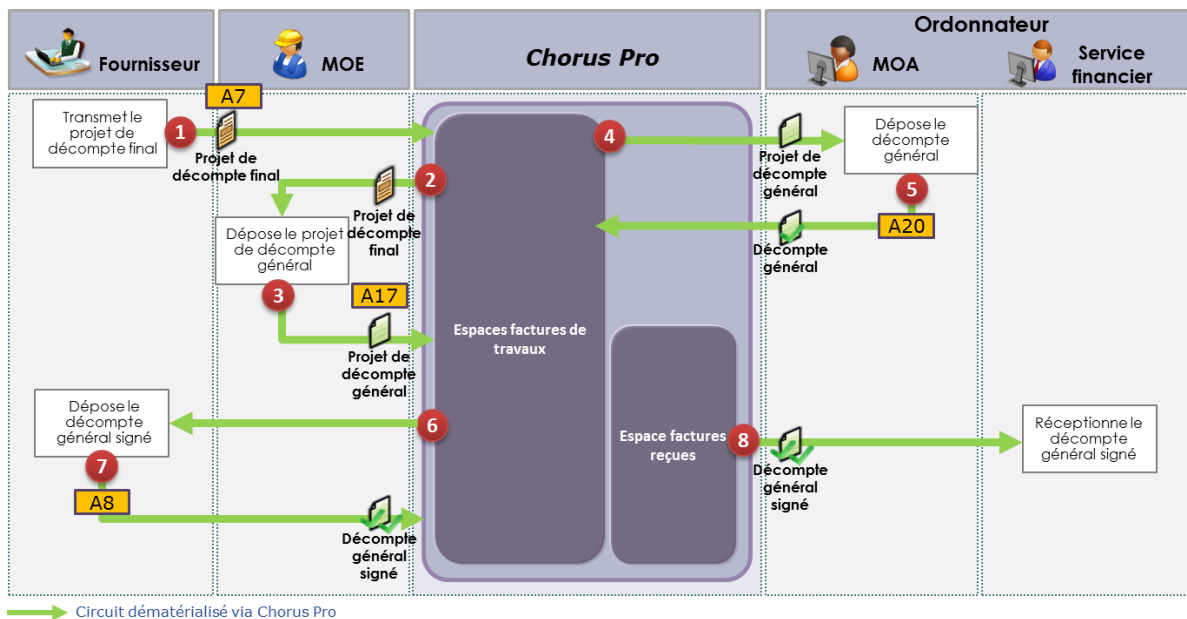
Fournisseur

MOE

Chorus Pro

Ordonnateur

MOA

Service financier

Transmet le projet de décompte final

1

A7

Projet de décompte final

4

Projet de décompte général

Dépose le décompte général

5

A20

2

Projet de décompte final

Dépose le projet de décompte général

3

A17

Projet de décompte général

Décompte général

Espaces factures de travaux

Dépose le décompte général signé

6

7

A8

Décompte général signé

Espace factures reçues

8

Décompte général signé

Réceptionne le décompte général signé

Circuit dématérialisé via Chorus Pro